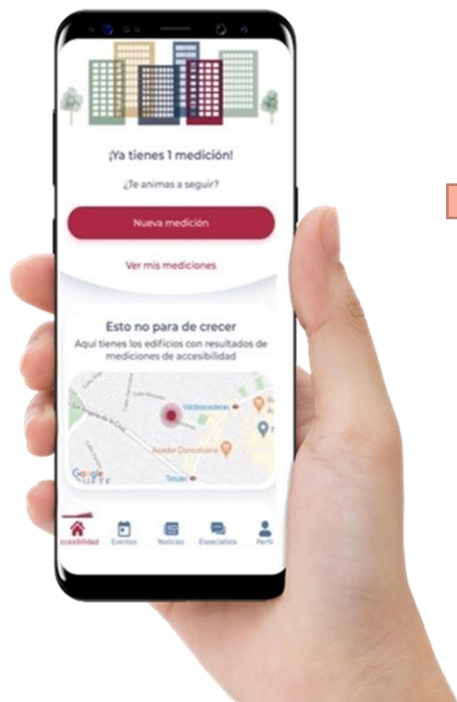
¡Ya tienes 1 medición!

¿Te animas a seguir?

Nueva medición

Ver mis mediciones

Esto no para de crecer

Aquí tienes los edificios con resultados de mediciones de accesibilidad

Valdeacederas

Asador Donostiarra

Tetuán

Google

ccesibilidad Eventos Noticias Especialista Perfil